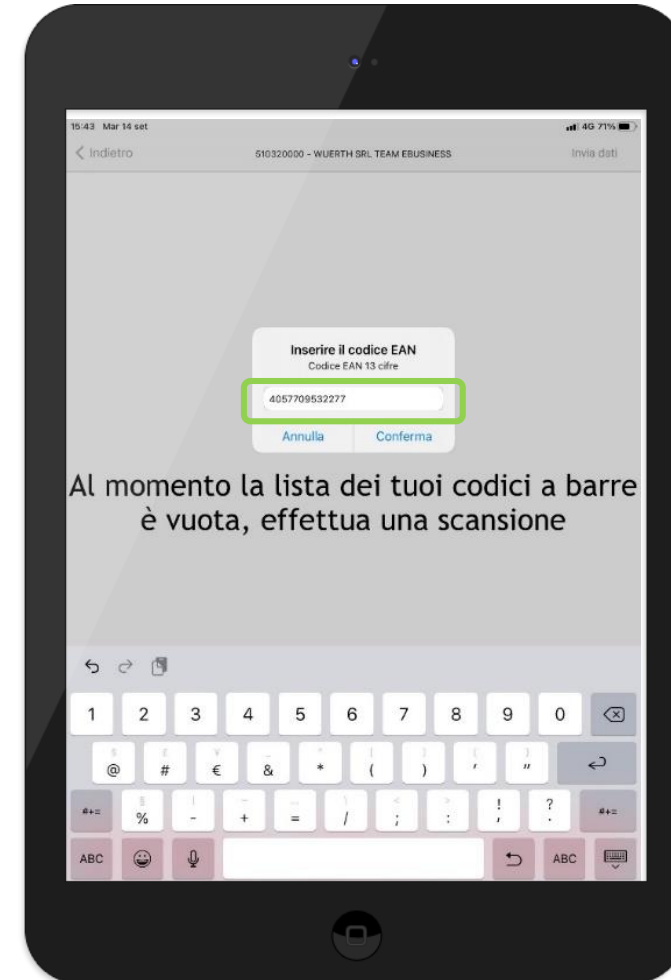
15:43 Mar 14 set

4G 71%

< Indietro

510320000 - WUERTH SRL TEAM EBUSINESS

Invia dati

Inserire il codice EAN
Codice EAN 13 cifre

4057709532277

Annulla

Conferma

Al momento la lista dei tuoi codici a barre è vuota, effettua una scansione

| 1 | 2 | 3 | 4 | 5 | 6 | 7 | 8 | 9 | 0 |
|---|---|---|---|---|---|---|---|---|---|
| @ | # | € | & | * | ( | ) | ' | " |  |
| #+= | % | - | + | = | / | ; | : | ! | ? | #+= |

ABC

ABC